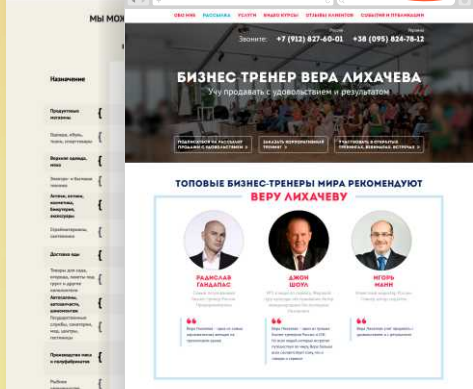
МЫ МОЖ

Назначение

Продуктовые магазины

Верхняя одежда, мех

Доставка еды

Производство мяса и полуфабрикатов

ОБО МНЕ РАССЫЛКА УСЛУГИ ВИДЕО КУРСЫ ОТЗЫВЫ КЛИЕНТОВ СОБЫТИЯ И ПУБЛИКАЦИИ

Звоните: +7 (912) 827-60-01 +38 (095) 824-78-12

БИЗНЕС ТРЕНЕР ВЕРА ЛИХАЧЕВА

Учу продавать с удовольствием и результатом

ТОПОВЫЕ БИЗНЕС-ТРЕНЕРЫ МИРА РЕКОМЕНДУЮТ

ВЕРУ ЛИХАЧЕВУ

РАДИСЛАВ ГАНДАПАС

ДЖОН ШОУЛ

ИГОРЬ МАНН

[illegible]